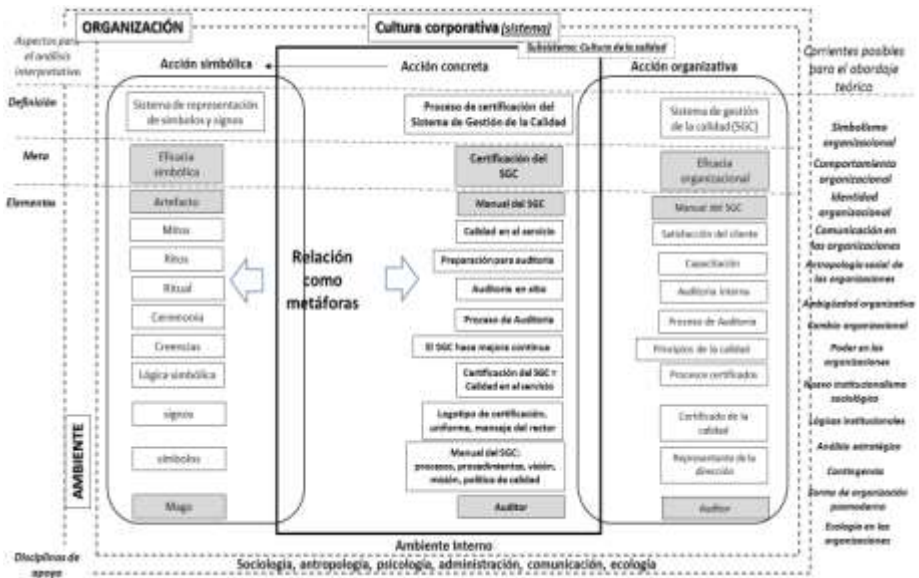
ORGANIZACIÓN

Cultura corporativa (sistema)

Subsistema: Cultura de la calidad

Aspectos para el análisis interpretativo

Acción simbólica

Acción concreta

Acción organizativa

Corrientes posibles para el abordaje teórico

Definición

Sistema de representación de símbolos y signos

Proceso de certificación del Sistema de Gestión de la Calidad

Sistema de gestión de la calidad (SGC)

Meta

Eficacia simbólica

Certificación del SGC

Eficacia organizacional

Elementos

Artefacto

Manual del SGC

Manual del SGC

Mitos

Calidad en el servicio

Satisfacción del cliente

Ritos

Preparación para auditoria

Capacitación

Ritual

Auditoria en sitio

Auditoria interna

Ceremonia

Proceso de Auditoria

Proceso de Auditoria

Creencias

El SGC hace mejora continua

Principios de la calidad

Lógica simbólica

Certificación del SGC = Calidad en el servicio

Procesos certificados

signos

Logotipo de certificación, uniforme, mensaje del rector

Certificado de la calidad

símbolos

Manual del SGC: procesos, procedimientos, visión, misión, política de calidad

Representante de la dirección

Mago

Auditor

Auditor

Relación como metáforas

AMBIENTE

Simbolismo organizacional

Comportamiento organizacional

Identidad organizacional

Comunicación en las organizaciones

Antropología social de las organizaciones

Ambigüedad organizativa

Cambio organizacional

Poder en las organizaciones

Nuevo institucionalismo sociológico

Lógicas institucionales

Análisis estratégico

Contingencia

Forma de organización posmoderna

Ecología en las organizaciones

Ambiente Interno

Disciplinas de apoyo

Sociología, antropología, psicología, administración, comunicación, ecología